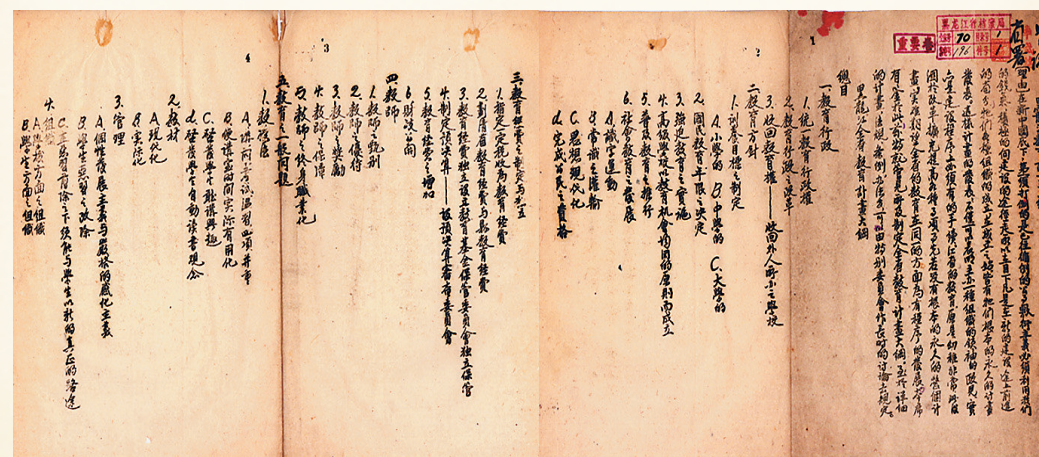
重要卷

4

3

2

1

綱目
一、教育行政
1.統一教育行政權
2.教育經費之獨立
3.收回教育權——瞥而入所小中學校
二、教育方針
1.訓育目標之制定
2.國民教育年限之決定
A.小學的 B.中學的 C.大學的
3.職業教育之實施
4.高級學校與社會問題的密切聯系
5.普及教育之推行
6.社會教育之發展
A.識字運動
B.普通常識之灌輸
C.思想現代化
D.完成公民之責任

三、教育經費之籌集與支配
1.擬定完整的教育經費
2.創辦教育儲蓄以為教育經費
3.教育經費在政府以教育基金保管委員會獨立保管
4.制定經濟專門——教預算委員會
5.教育經費之增加
6.財政公開
四、教師
1.教師之甄別
2.教師之優待
3.教師之獎勵
4.教師之保障
5.教師之終身職業化
五、教育上之一般問題
1.教授法
A.注重實驗與自動研究
B.使讀書與實際有關聯
C.發展學生之自動研究興趣
D.發展學生自動讀書觀念
2.教材
A.現代化
B.實際化
3.管理
A.個性發展主義與嚴格的感化主義
B.學生自治之改良
C.主張注重學生下級輕與學生平等的真正的路道
4.組織
A.擴大教育方面之組織
B.學生方面之組織